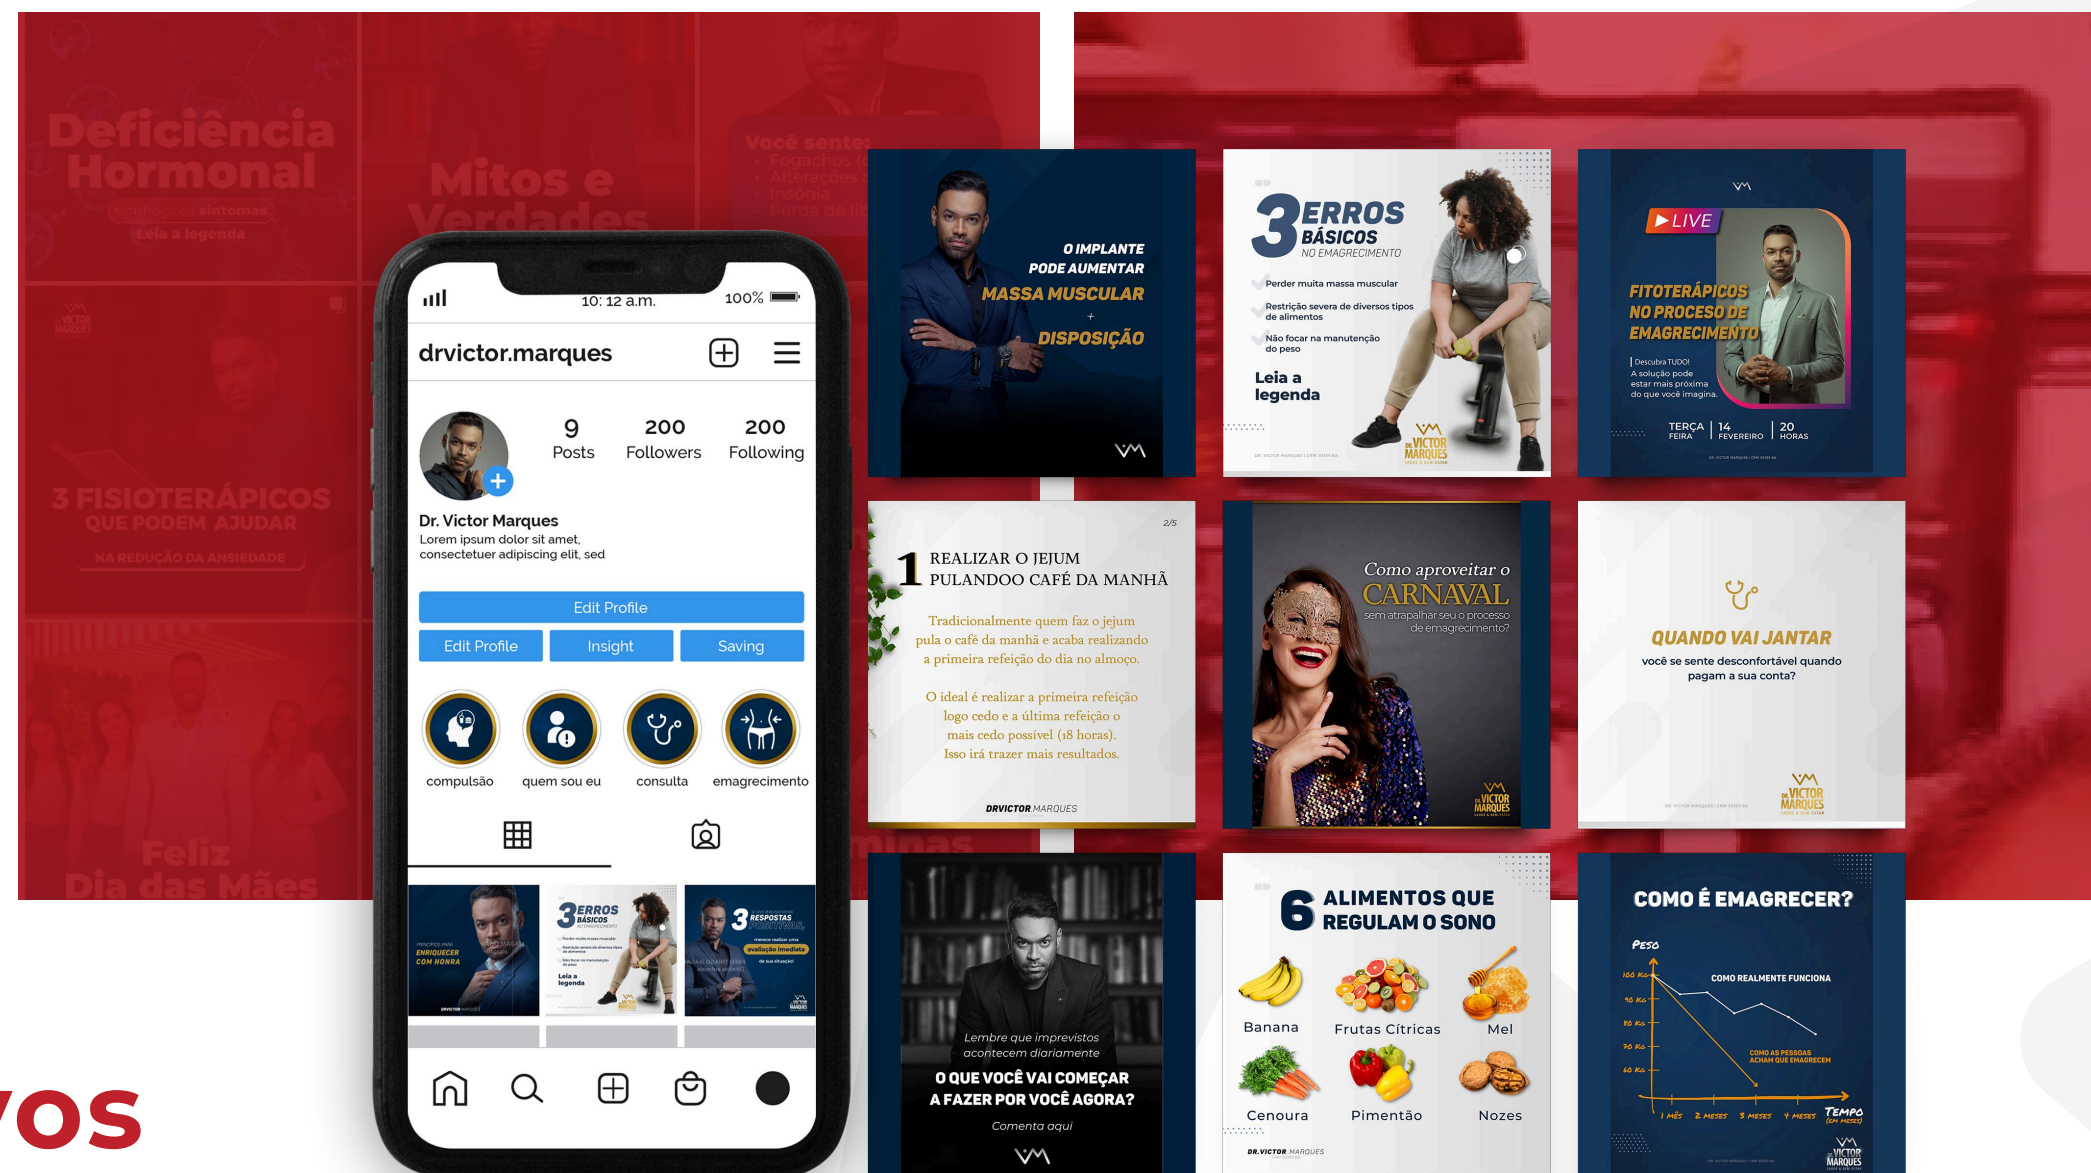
Deficiência Hormonal
Conheça os sintomas
Leia a legenda

Mitos e Verdades

Você sente:
Fogachos
Alterações
Insônia
Perda de lib

3 FISIOTERÁPICOS QUE PODEM AJUDAR
NA REDUÇÃO DA ANSIEDADE

Feliz Dia das Mães

10: 12 a.m.
100%
drvictor.marques
9 Posts
200 Followers
200 Following
Dr. Victor Marques
Lorem ipsum dolor sit amet, consectetuer adipiscing elit, sed
Edit Profile
Edit Profile
Insight
Saving
compulsão
quem sou eu
consulta
emagrecimento

O IMPLANTE PODE AUMENTAR
MASSA MUSCULAR
+
DISPOSIÇÃO

3 ERROS BÁSICOS
NO EMAGRECIMENTO
Perder muita massa muscular
Restrição severa de diversos tipos de alimentos
Não focar na manutenção do peso
Leia a legenda
DR. VICTOR MARQUES

LIVE
FITOTERÁPICOS NO PROCESSO DE EMAGRECIMENTO
Descubra TUDO!
A solução pode estar mais próxima do que você imagina.
TERÇA FEIRA | 14 FEVEREIRO | 20 HORAS

2/5
1 REALIZAR O JEJUM PULANDOO CAFÉ DA MANHÃ
Tradicionalmente quem faz o jejum pula o café da manhã e acaba realizando a primeira refeição do dia no almoço.
O ideal é realizar a primeira refeição logo cedo e a última refeição o mais cedo possível (18 horas). Isso irá trazer mais resultados.
DRVICTOR MARQUES

Como aproveitar o CARNAVAL
sem atrapalhar seu o processo de emagrecimento?
DR. VICTOR MARQUES

QUANDO VAI JANTAR
você se sente desconfortável quando pagam a sua conta?
DR. VICTOR MARQUES

Lembre que imprevistos acontecem diariamente
O QUE VOCÊ VAI COMEÇAR A FAZER POR VOCÊ AGORA?
Comenta aqui

6 ALIMENTOS QUE REGULAM O SONO
Banana
Frutas Cítricas
Mel
Cenoura
Pimentão
Nozes
DR.VICTOR MARQUES

COMO É EMAGRECER?
Peso
100 Kg
90 Kg
80 Kg
70 Kg
60 Kg
COMO REALMENTE FUNCIONA
COMO AS PESSOAS ACHAM QUE EMAGRECEM
1 MÊS 2 MESES 3 MESES 4 MESES
Tempo (em meses)
DR. VICTOR MARQUES

OS